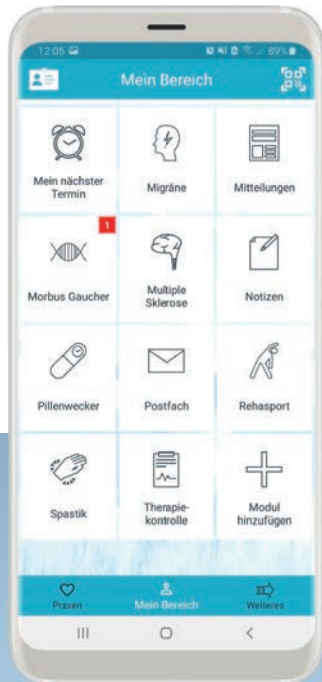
12:05

89%

Mein Bereich

Mein nächster Termin

Migräne

Mitteilungen

1

Morbus Gaucher

Multiple Sklerose

Notizen

Pillenwecker

Postfach

Rehasport

Spastik

Therapiekontrolle

Modul hinzufügen

Praxen

Mein Bereich

Weiteres